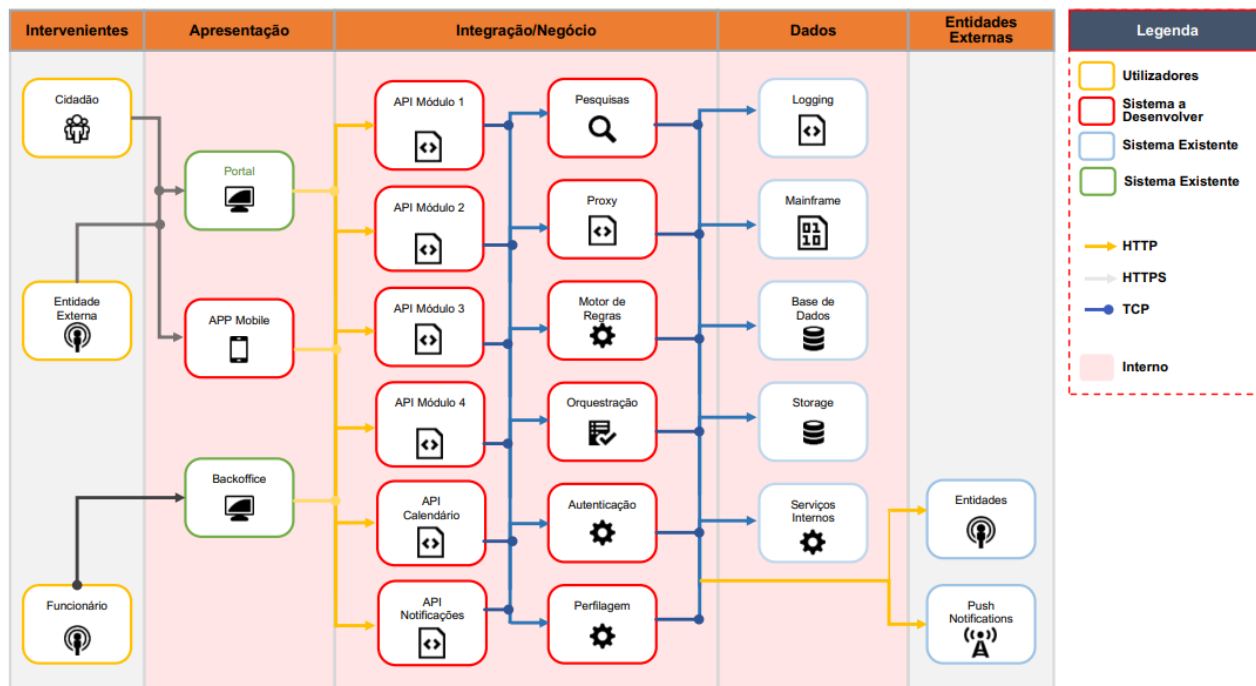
Intervenientes

Apresentação

Integração/Negócio

Dados

Entidades Externas

Legenda

Utilizadores

Sistema a Desenvolver

Sistema Existente

Sistema Existente

HTTP

HTTPS

TCP

Interno

Cidadão

Entidade Externa

Funcionário

Portal

APP Mobile

Backoffice

API Módulo 1

API Módulo 2

API Módulo 3

API Módulo 4

API Calendário

API Notificações

Pesquisas

Proxy

Motor de Regras

Orquestração

Autenticação

Perfilagem

Logging

Mainframe

Base de Dados

Storage

Serviços Internos

Entidades

Push Notifications